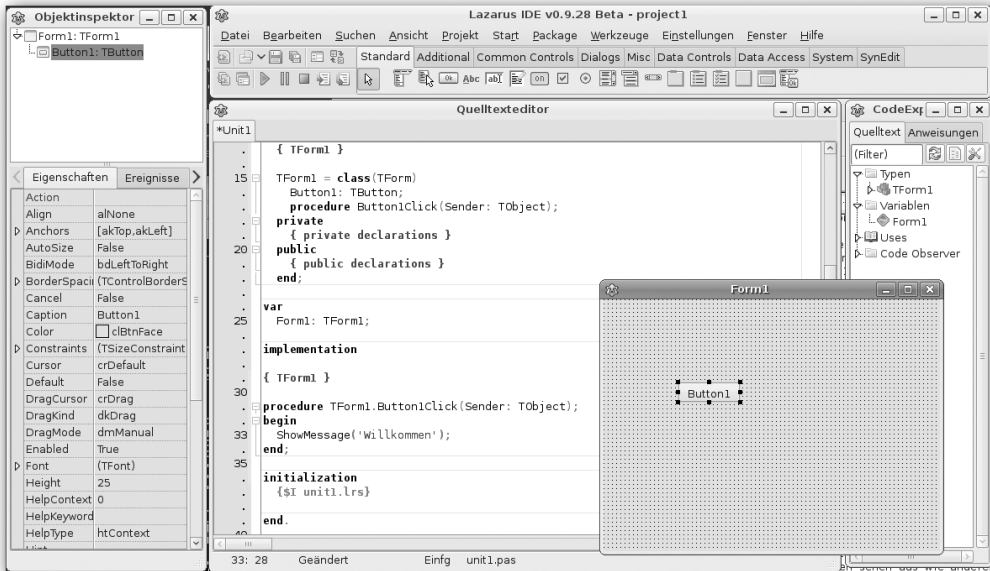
Objektinspektor

Form1: TForm1
Button1: TButton

Eigenschaften | Ereignisse

| | |
|---|---|
| Action | |
| Align | alNone |
| Anchors | [akTop,akLeft] |
| AutoSize | False |
| BidiMode | bdLeftToRight |
| BorderSpaci | (TControlBorderS |
| Cancel | False |
| Caption | Button1 |
| Color | clBtnFace |
| Constraints | (TSizeConstraint |
| Cursor | crDefault |
| Default | False |
| DragCursor | crDrag |
| DragKind | dkDrag |
| DragMode | dmManual |
| Enabled | True |
| Font | (TFont) |
| Height | 25 |
| HelpContext | 0 |
| HelpKeyword | |
| HelpType | htContext |

Lazarus IDE v0.9.28 Beta - project1

Datei Bearbeiten Suchen Ansicht Projekt Start Package Werkzeuge Einstellungen Fenster Hilfe

Standard Additional Common Controls Dialogs Misc Data Controls Data Access System SynEdit

Quelltexteditor

*Unit1

{ TForm1 }

15 TForm1 = class(TForm)
Button1: TButton;
procedure Button1Click(Sender: TObject);
private
{ private declarations }
20 public
{ public declarations }
end;

var
25 Form1: TForm1;

implementation

{ TForm1 }

30
procedure TForm1.Button1Click(Sender: TObject);
begin
33 ShowMessage('Willkommen');
end;
35
initialization
{$I unit1.lrs}

end.

33: 28 Geändert Einfg unit1.pas

CodeExp

Quelltext Anweisungen

(Filter)

Typen
TForm1
Variablen
Form1
Uses
Code Observer

Form1

Button1